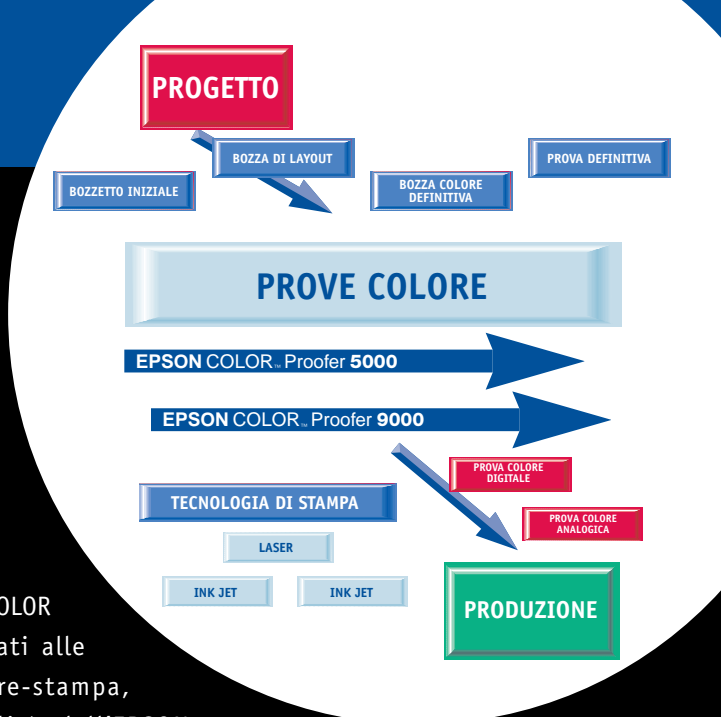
PROGETTO

BOZZA DI LAYOUT

PROVA DEFINITIVA

BOZZETTO INIZIALE

BOZZA COLORE DEFINITIVA

PROVE COLORE

EPSON COLOR™ Proofer 5000

EPSON COLOR™ Proofer 9000

PROVA COLORE DIGITALE

TECNOLOGIA DI STAMPA

PROVA COLORE ANALOGICA

LASER

INK JET

INK JET

PRODUZIONE

OLOR
ati alle
re-stampa,
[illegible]